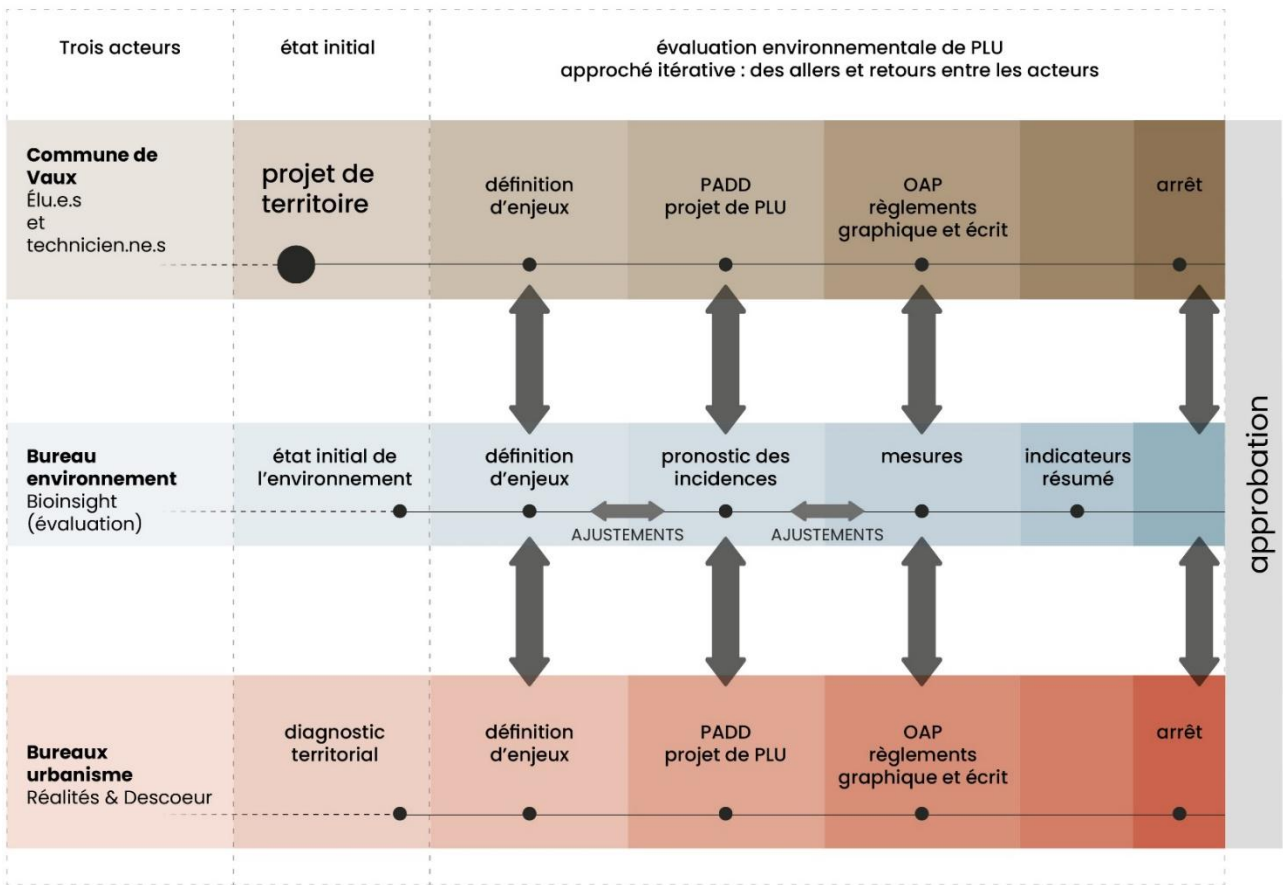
Trois acteurs

état initial

évaluation environnementale de PLU
approché itérative : des allers et retours entre les acteurs

**Commune de Vaux**
Élu.e.s et technicien.ne.s

projet de territoire

définition d'enjeux

PADD
projet de PLU

OAP
règlements graphique et écrit

arrêt

**Bureau environnement**
Bioinsight (évaluation)

état initial de l'environnement

définition d'enjeux

AJUSTEMENTS

pronostic des incidences

AJUSTEMENTS

mesures

indicateurs résumé

**Bureaux urbanisme**
Réalités & Descoeur

diagnostic territorial

définition d'enjeux

PADD
projet de PLU

OAP
règlements graphique et écrit

arrêt

approbation